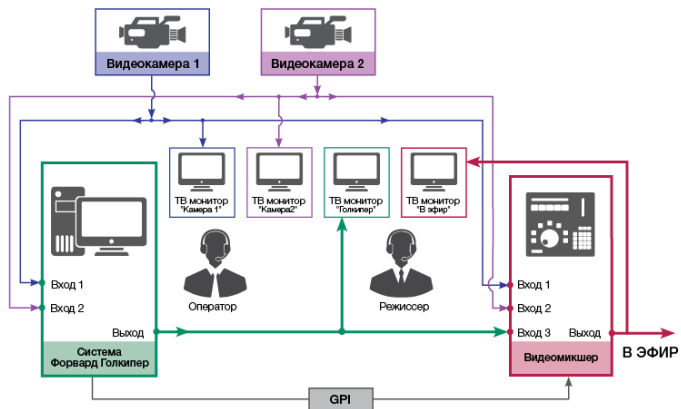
Видеокамера 1

Видеокамера 2

ТВ монитор "Камера 1"

ТВ монитор "Камера2"

ТВ монитор "Голкипер"

ТВ монитор "В эфир"

Вход 1

Вход 2

Выход

Система Форвард Голкипер

Оператор

Режиссер

Вход 1

Вход 2

Вход 3

Выход

Видеомикшер

В ЭФИР

GPI